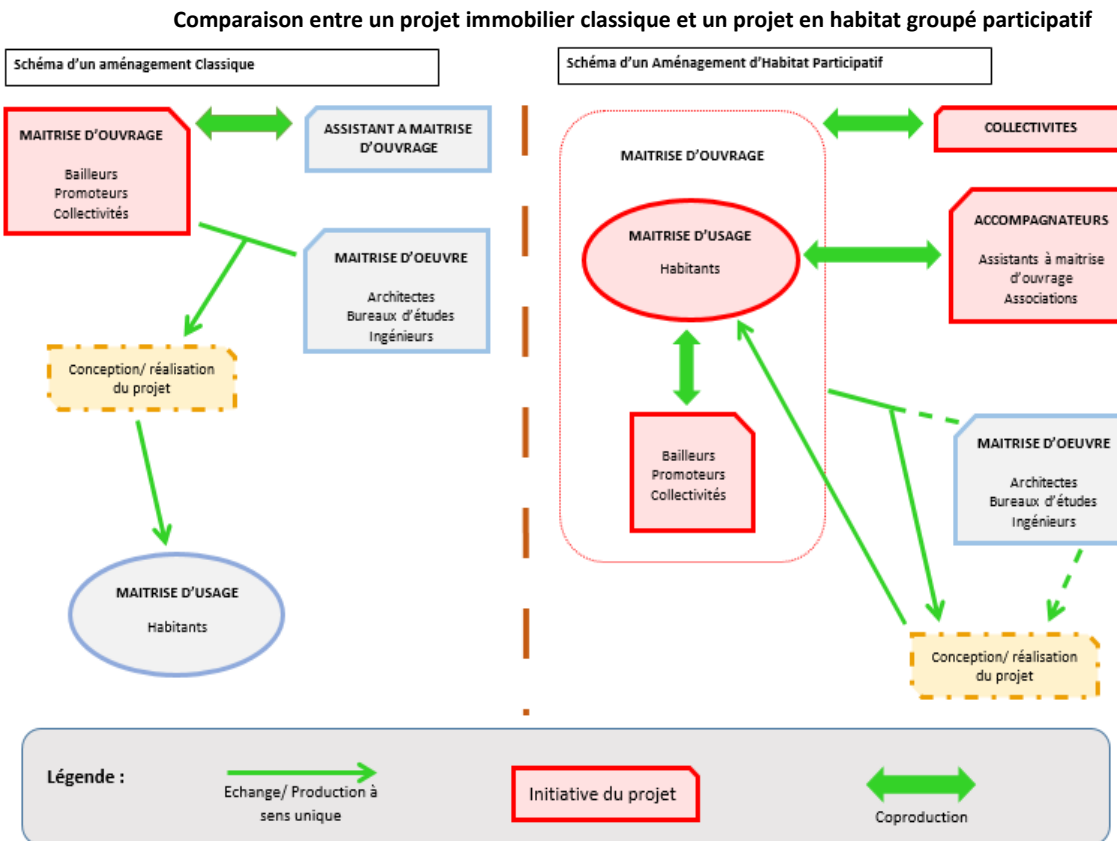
Comparaison entre un projet immobilier classique et un projet en habitat groupé participatif

Schéma d'un aménagement Classique

MAITRISE D'OUVRAGE

Bailleurs
Promoteurs
Collectivités

ASSISTANT A MAITRISE D'OUVRAGE

MAITRISE D'OEUVRE

Architectes
Bureaux d'études
Ingénieurs

Conception/ réalisation du projet

MAITRISE D'USAGE

Habitants

Schéma d'un Aménagement d'Habitat Participatif

MAITRISE D'OUVRAGE

MAITRISE D'USAGE

Habitants

Bailleurs
Promoteurs
Collectivités

COLLECTIVITES

ACCOMPAGNATEURS

Assistants à maitrise d'ouvrage
Associations

MAITRISE D'OEUVRE

Architectes
Bureaux d'études
Ingénieurs

Conception/ réalisation du projet

Légende :

Echange/ Production à sens unique

Initiative du projet

Coproduction